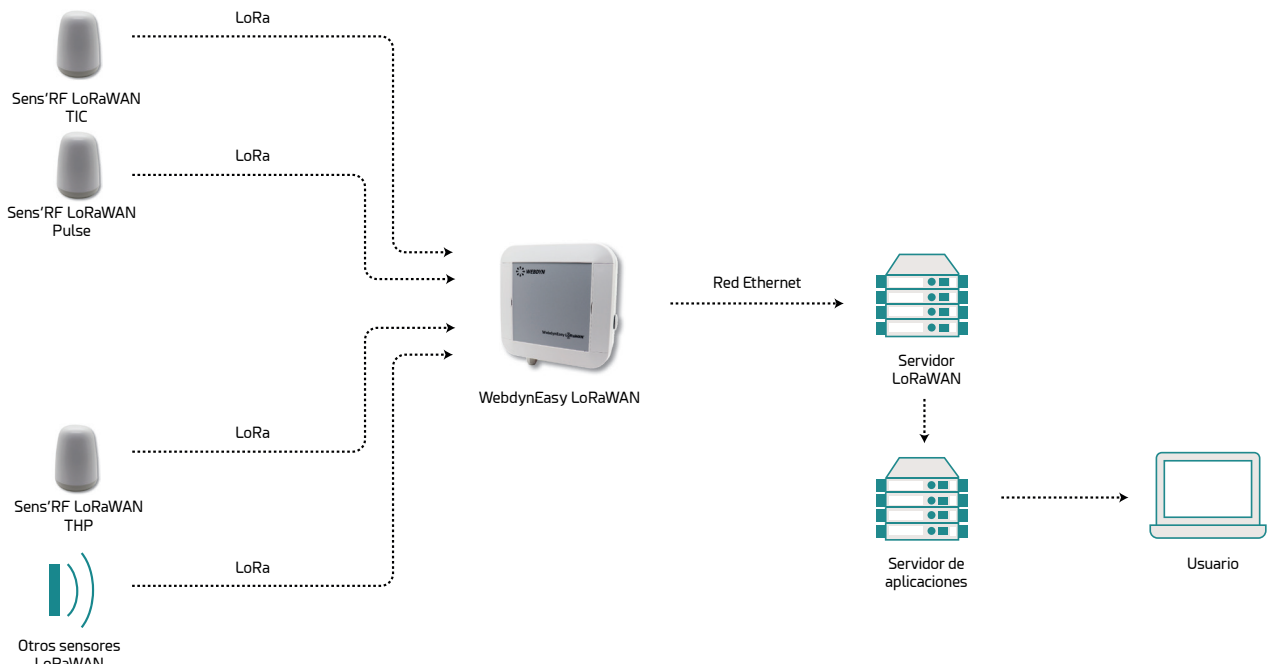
Sens'RF LoRaWAN TIC

LoRa

Sens'RF LoRaWAN Pulse

LoRa

WEBDYN

WebdynEasy LoRaWAN

Red Ethernet

Servidor LoRaWAN

Sens'RF LoRaWAN THP

LoRa

Servidor de aplicaciones

Usuario

Otros sensores LoRaWAN

LoRa